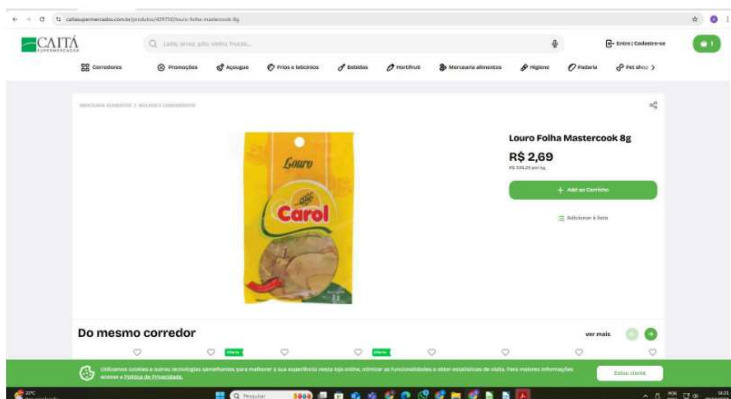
caitasupermercados.com.br/produtos/409710/louro-folha-mastercook-8g

CAITÁ SUPERMERCADOS

Leite, arroz, pão, vinho, frutas...

Entrar | Cadastre-se

1

Corredores

Promoções

Açougue

Frios e laticínios

Bebidas

Hortifruti

Mercearia alimentos

Higiene

Padaria

Pet shop

MERCEARIA ALIMENTOS > MOLHOS E CONDIMENTOS

Louro

Carol

Louro Folha Mastercook 8g

R$ 2,69

R$ 336,25 por kg

+ Add ao Carrinho

Adicionar à lista

Do mesmo corredor

ver mais

Oferta

Oferta

Utilizamos cookies e outras tecnologias semelhantes para melhorar a sua experiência nesta loja online, otimizar as funcionalidades e obter estatísticas de visita. Para maiores informações acesse a Política de Privacidade.

Estou ciente

20°C

Pesquisar

POR